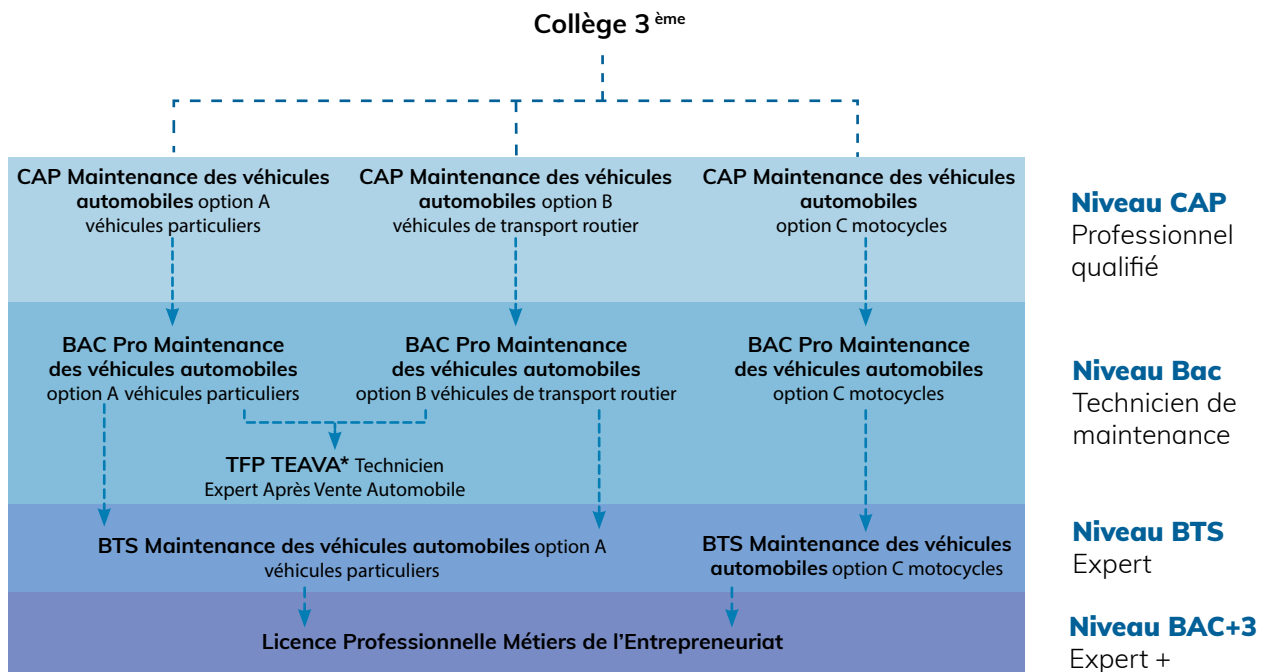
Collège 3 ème

CAP Maintenance des véhicules automobiles option A véhicules particuliers

CAP Maintenance des véhicules automobiles option B véhicules de transport routier

CAP Maintenance des véhicules automobiles option C motocycles

Niveau CAP
Professionnel qualifié

BAC Pro Maintenance des véhicules automobiles option A véhicules particuliers

BAC Pro Maintenance des véhicules automobiles option B véhicules de transport routier

BAC Pro Maintenance des véhicules automobiles option C motocycles

Niveau Bac
Technicien de maintenance

TFP TEAVA* Technicien Expert Après Vente Automobile

BTS Maintenance des véhicules automobiles option A véhicules particuliers

BTS Maintenance des véhicules automobiles option C motocycles

Niveau BTS
Expert

Licence Professionnelle Métiers de l'Entrepreneuriat

Niveau BAC+3
Expert +